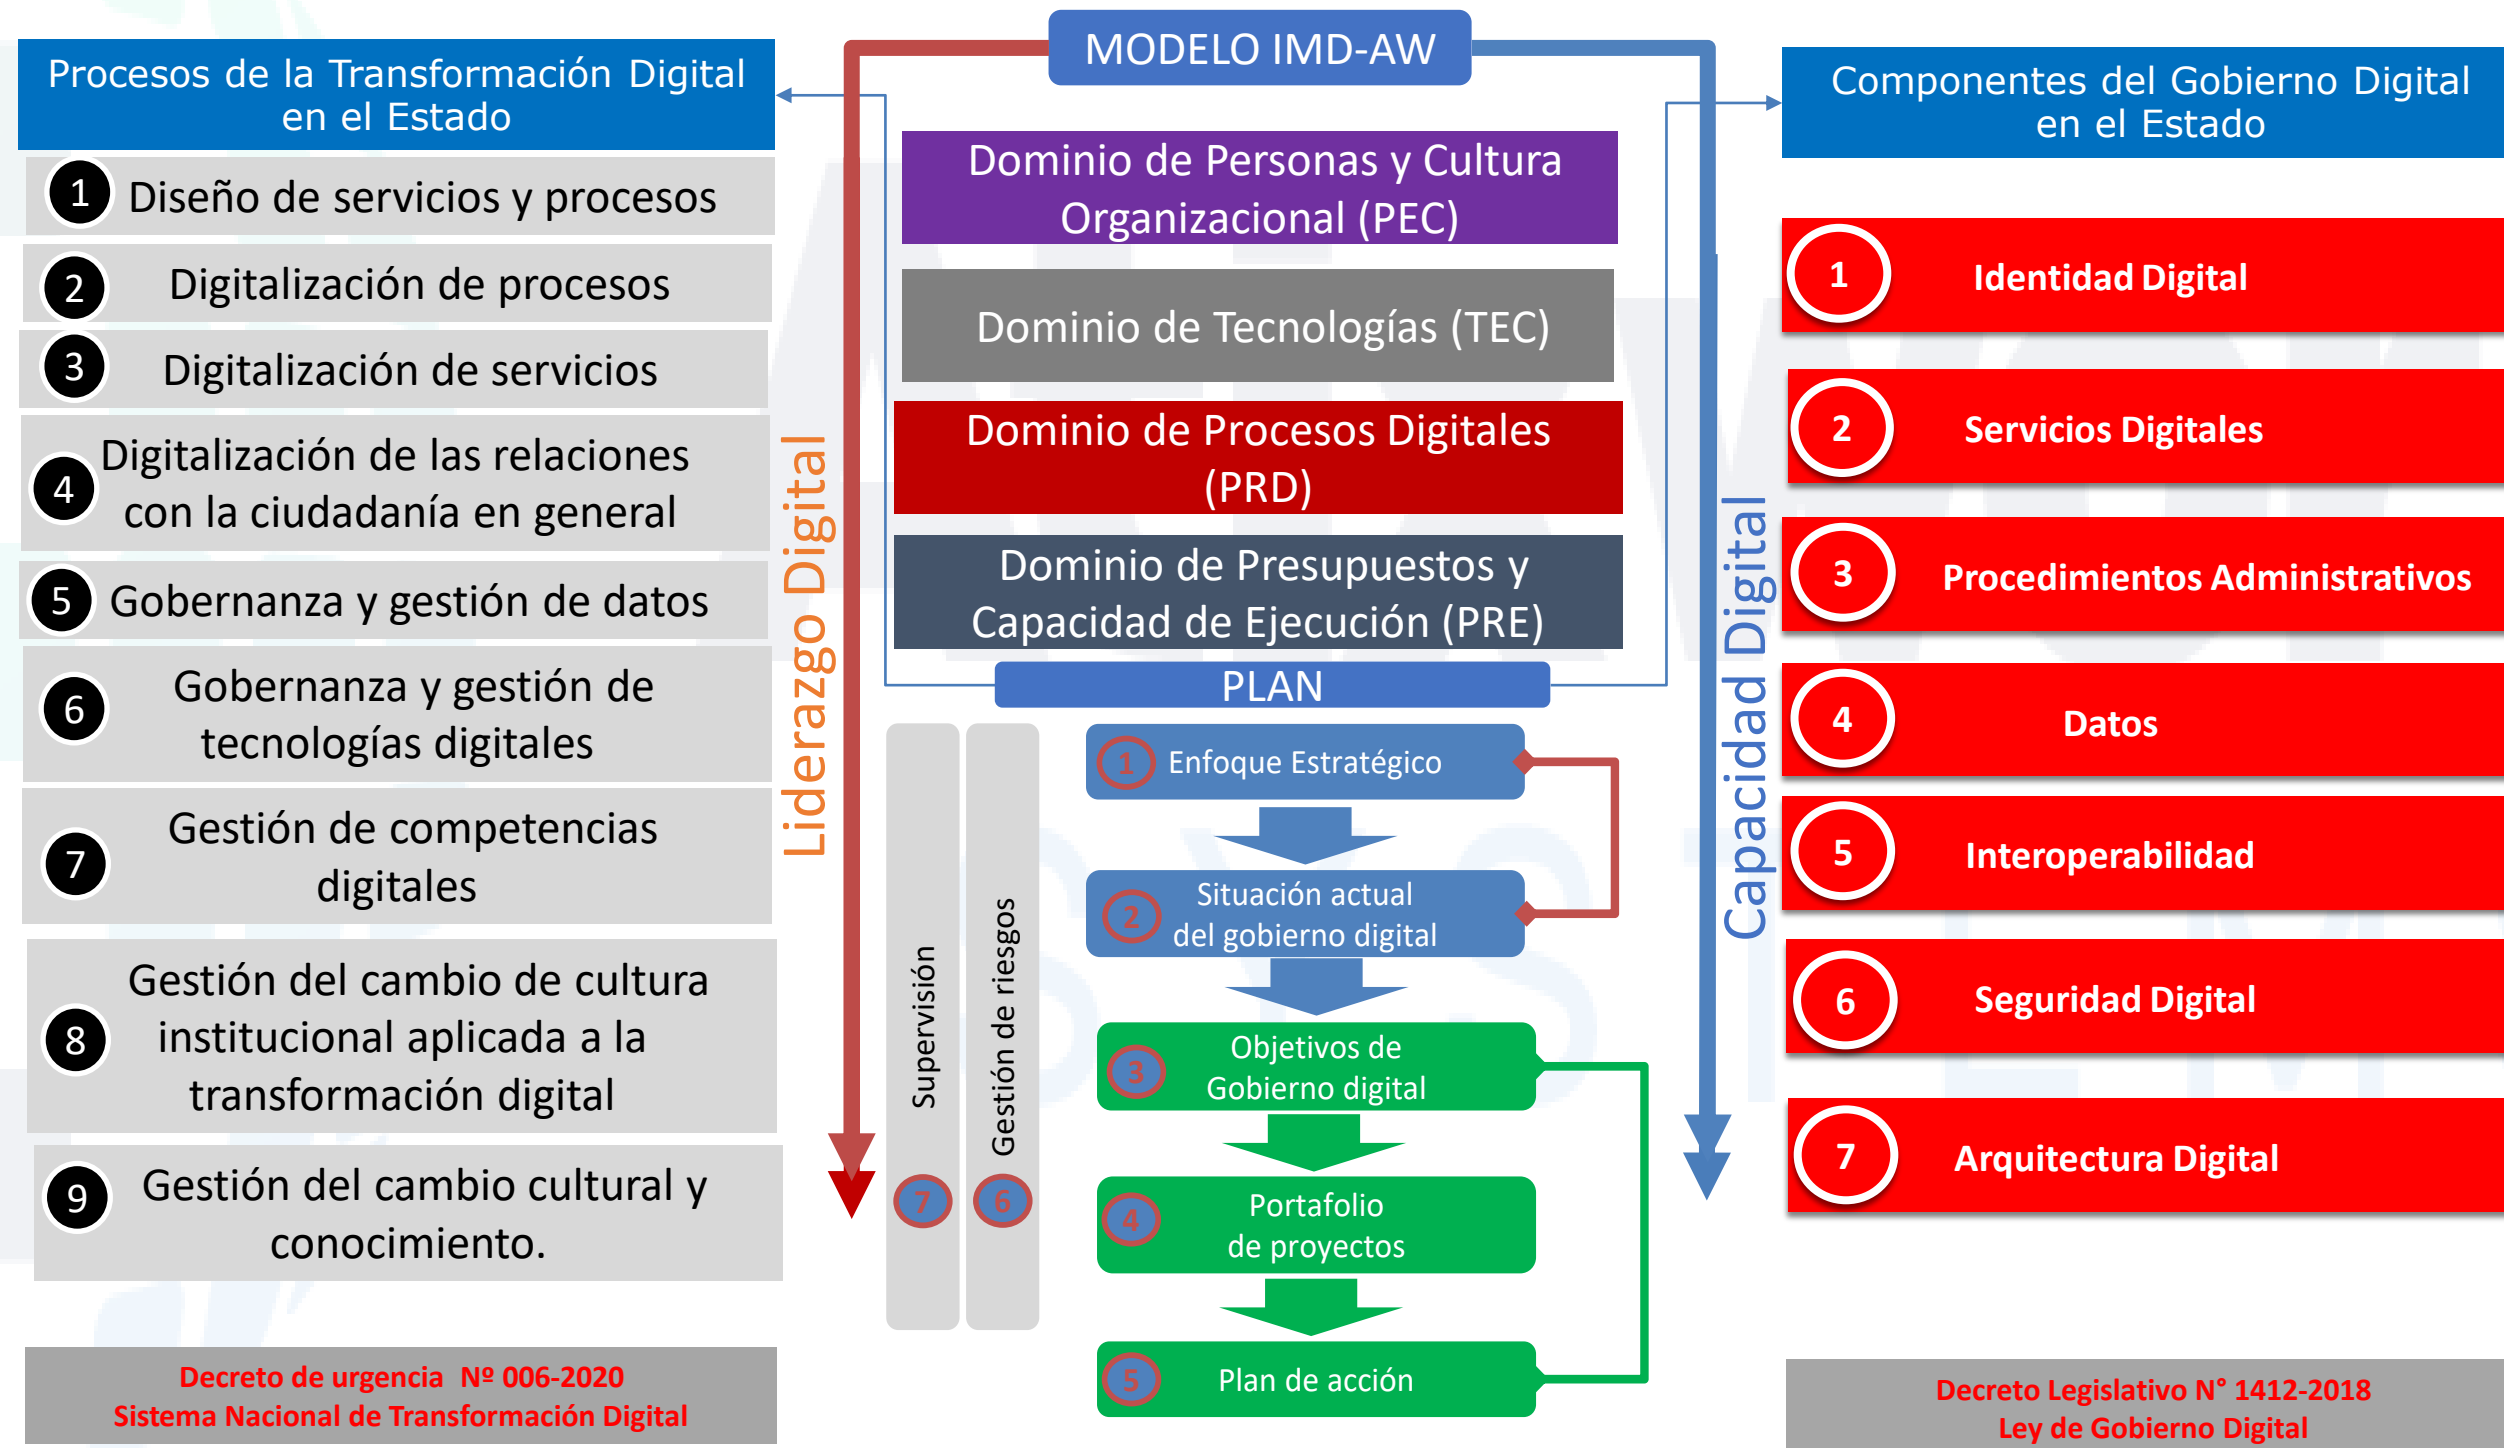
Procesos de la Transformación Digital en el Estado

1 Diseño de servicios y procesos

2 Digitalización de procesos

3 Digitalización de servicios

4 Digitalización de las relaciones con la ciudadanía en general

5 Gobernanza y gestión de datos

6 Gobernanza y gestión de tecnologías digitales

7 Gestión de competencias digitales

8 Gestión del cambio de cultura institucional aplicada a la transformación digital

9 Gestión del cambio cultural y conocimiento.

Decreto de urgencia Nº 006-2020
Sistema Nacional de Transformación Digital

MODELO IMD-AW

Liderazgo Digital

Dominio de Personas y Cultura Organizacional (PEC)

Dominio de Tecnologías (TEC)

Dominio de Procesos Digitales (PRD)

Dominio de Presupuestos y Capacidad de Ejecución (PRE)

PLAN

Supervisión 7

Gestión de riesgos 6

1 Enfoque Estratégico

2 Situación actual del gobierno digital

3 Objetivos de Gobierno digital

4 Portafolio de proyectos

5 Plan de acción

Capacidad Digital

Componentes del Gobierno Digital en el Estado

1 Identidad Digital

2 Servicios Digitales

3 Procedimientos Administrativos

4 Datos

5 Interoperabilidad

6 Seguridad Digital

7 Arquitectura Digital

Decreto Legislativo N° 1412-2018
Ley de Gobierno Digital